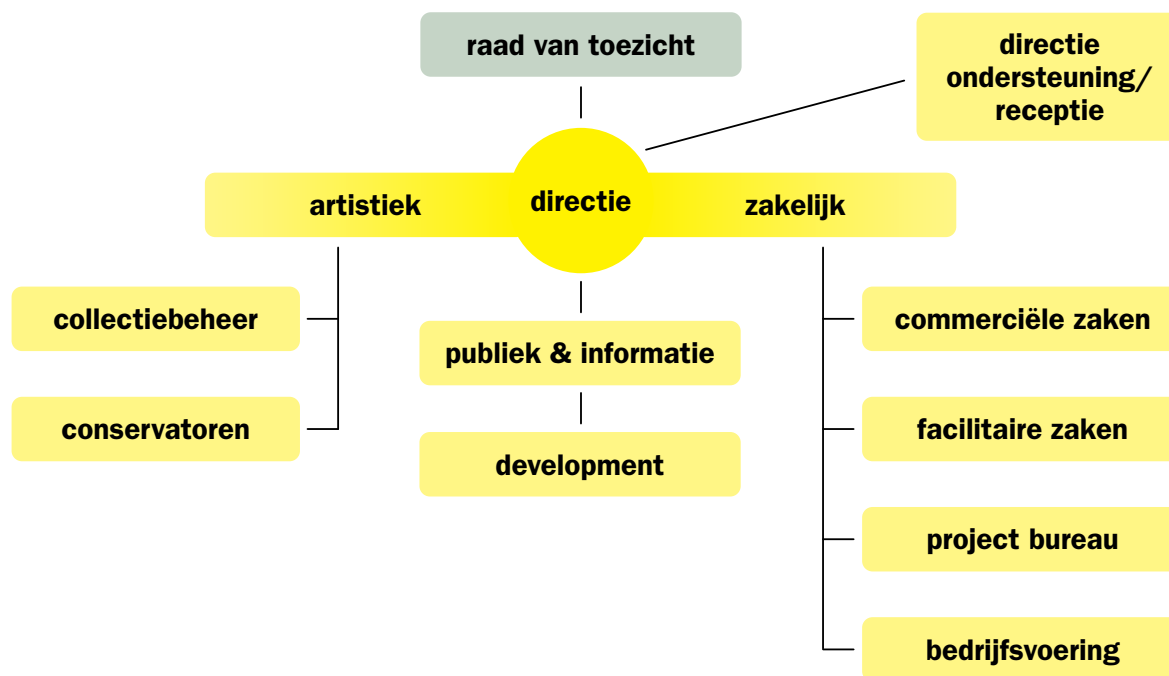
raad van toezicht

directie ondersteuning/ receptie

artistiek

directie

zakelijk

collectiebeheer

conservatoren

publiek & informatie

development

commerciële zaken

facilitaire zaken

project bureau

bedrijfsvoering